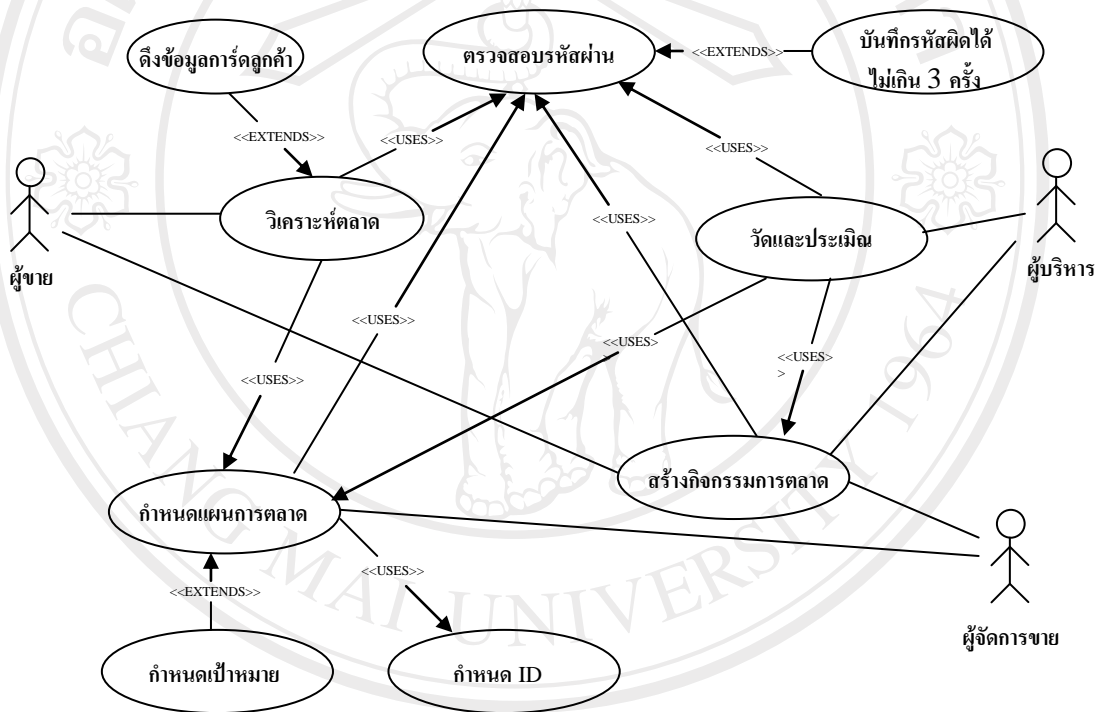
ดึงข้อมูลการ์ดลูกค้า

ตรวจสอบรหัสผ่าน

<<EXTENDS>>

บันทึกรหัสผิดได้ไม่เกิน 3 ครั้ง

<<EXTENDS>>

<<USES>>

<<USES>>

วิเคราะห์ตลาด

<<USES>>

วัดและประเมิน

ผู้ขาย

ผู้บริหาร

<<USES>>

<<USES>

<<USES>>

<<USES>
>

สร้างกิจกรรมการตลาด

กำหนดแผนการตลาด

<<USES>>

<<EXTENDS>>

ผู้จัดการขาย

กำหนดเป้าหมาย

กำหนด ID

CHIANG MAI UNIVERSITY